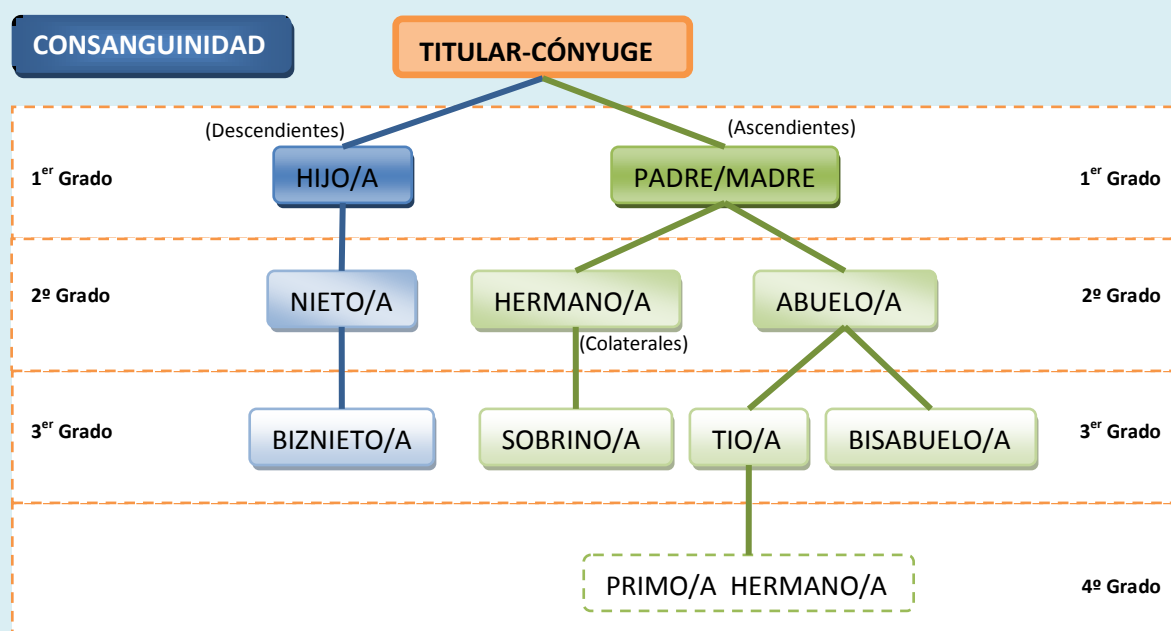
CONSANGUINIDAD

TITULAR-CÓNYUGE

(Descendientes)

(Ascendientes)

1$^{er}$ Grado

HIJO/A

PADRE/MADRE

1$^{er}$ Grado

2º Grado

NIETO/A

HERMANO/A

ABUELO/A

2º Grado

(Colaterales)

3$^{er}$ Grado

BIZNIETO/A

SOBRINO/A

TIO/A

BISABUELO/A

3$^{er}$ Grado

PRIMO/A HERMANO/A

4º Grado